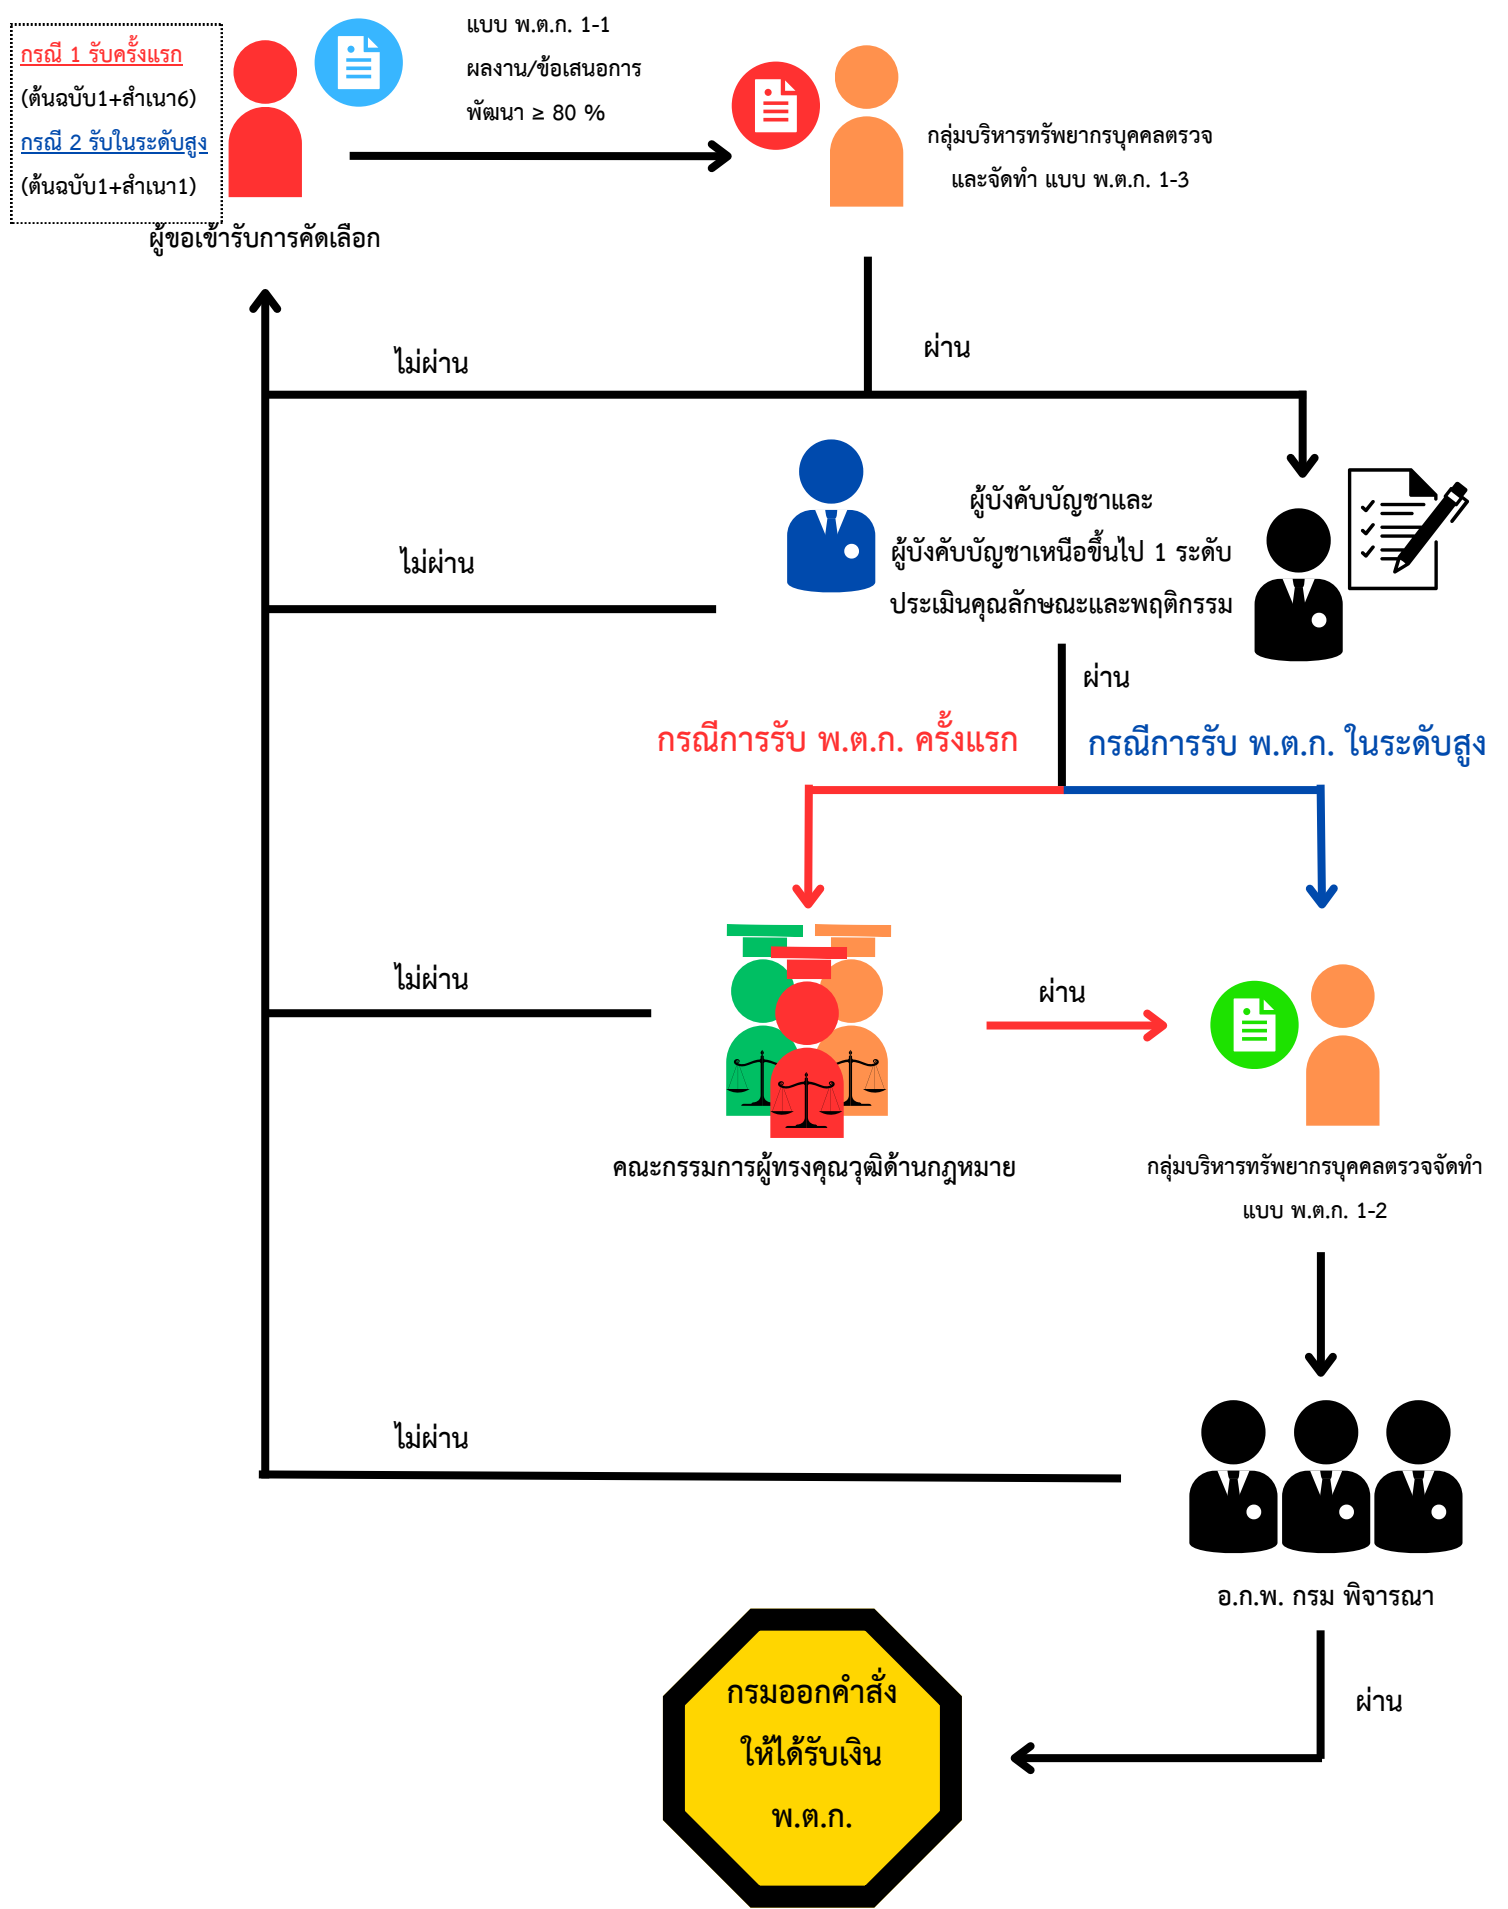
กรณี 1 รับครั้งแรก
(ต้นฉบับ1+สำเนา6)
กรณี 2 รับในระดับสูง
(ต้นฉบับ1+สำเนา1)

ผู้ขอเข้ารับการคัดเลือก

แบบ พ.ต.ก. 1-1
ผลงาน/ข้อเสนอการพัฒนา ≥ 80 %

กลุ่มบริหารทรัพยากรบุคคลตรวจ และจัดทำ แบบ พ.ต.ก. 1-3

ผ่าน

ไม่ผ่าน

ไม่ผ่าน

ผู้บังคับบัญชาและ
ผู้บังคับบัญชาเหนือขึ้นไป 1 ระดับ
ประเมินคุณลักษณะและพฤติกรรม

ผ่าน

กรณีการรับ พ.ต.ก. ครั้งแรก

กรณีการรับ พ.ต.ก. ในระดับสูง

ไม่ผ่าน

ผ่าน

คณะกรรมการผู้ทรงคุณวุฒิด้านกฎหมาย

กลุ่มบริหารทรัพยากรบุคคลตรวจจัดทำ
แบบ พ.ต.ก. 1-2

ไม่ผ่าน

อ.ก.พ. กรม พิจารณา

ผ่าน

กรมออกคำสั่ง
ให้ได้รับเงิน
พ.ต.ก.